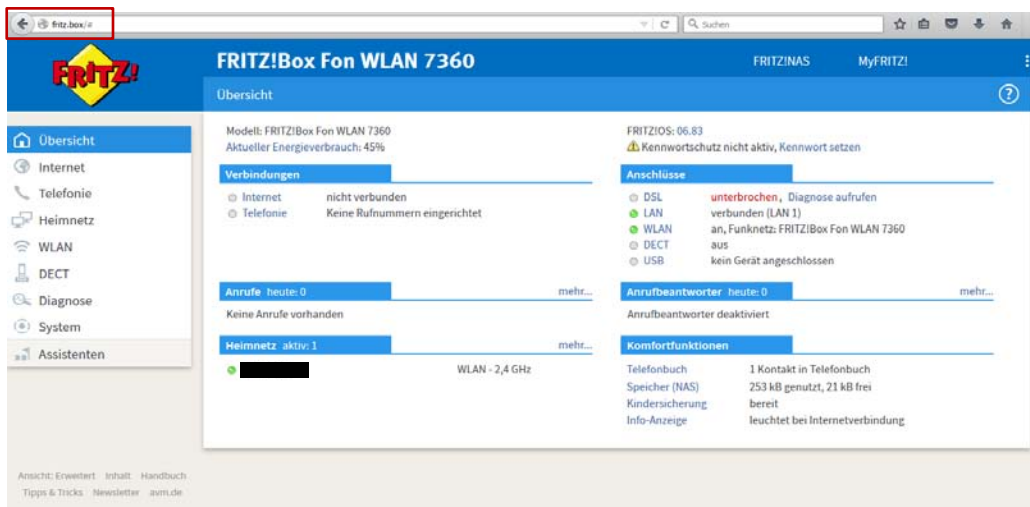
fritz.box/#

Suchen

FRITZ!

FRITZ!Box Fon WLAN 7360

FRITZ!NAS MyFRITZ!

Übersicht

Übersicht
Internet
Telefonie
Heimnetz
WLAN
DECT
Diagnose
System
Assistenten

Modell: FRITZ!Box Fon WLAN 7360
Aktueller Energieverbrauch: 45%

FRITZ!OS: 06.83
Kennwortschutz nicht aktiv, Kennwort setzen

Verbindungen

| | |
|---|---|
| Internet | nicht verbunden |
| Telefonie | Keine Rufnummern eingerichtet |

Anschlüsse

| | |
|---|---|
| DSL | unterbrochen, Diagnose aufrufen |
| LAN | verbunden (LAN 1) |
| WLAN | an, Funknetz: FRITZ!Box Fon WLAN 7360 |
| DECT | aus |
| USB | kein Gerät angeschlossen |

Anrufe heute: 0 mehr...
Keine Anrufe vorhanden

Anrufbeantworter heute: 0 mehr...
Anrufbeantworter deaktiviert

Heimnetz aktiv: 1 mehr...
WLAN - 2,4 GHz

Komfortfunktionen

| | |
|---|---|
| Telefonbuch | 1 Kontakt in Telefonbuch |
| Speicher (NAS) | 253 kB genutzt, 21 kB frei |
| Kindersicherung | bereit |
| Info-Anzeige | leuchtet bei Internetverbindung |

Ansicht: Erweitert Inhalt Handbuch
Tipps & Tricks Newsletter avm.de